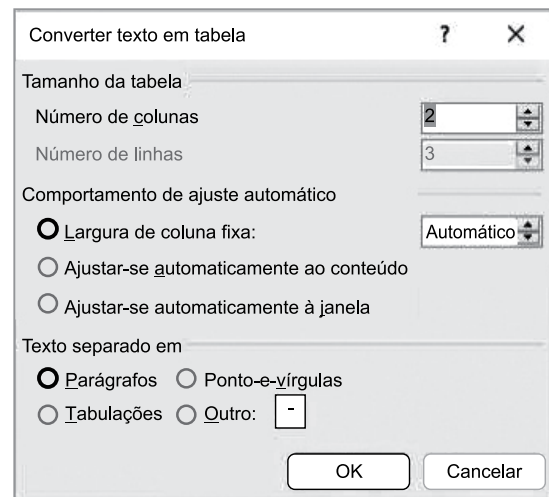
Converter texto em tabela ? ×

Tamanho da tabela

Número de colunas 2

Número de linhas 3

Comportamento de ajuste automático

Largura de coluna fixa: Automático

Ajustar-se automaticamente ao conteúdo

Ajustar-se automaticamente à janela

Texto separado em

Parágrafos Ponto-e-vírgulas

Tabulações Outro: -

OK Cancelar